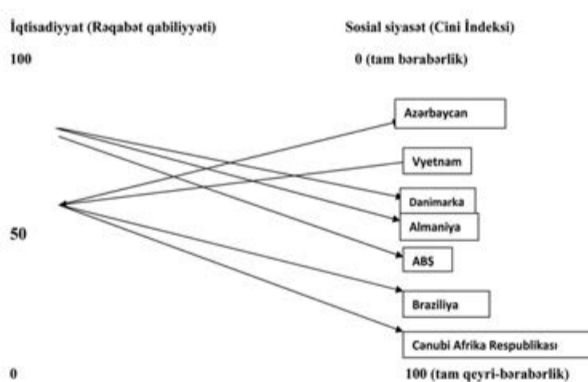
İqtisadiyyat (Rəqabət qabiliyyəti)

Sosial siyasət (Cini İndeksi)

100

0 (tam bərabərlik)

Azərbaycan

Vyetnam

Danimarka

Almaniya

50

ABŞ

Braziliya

Cənubi Afrika Respublikası

0

100 (tam qeyri-bərabərlik)